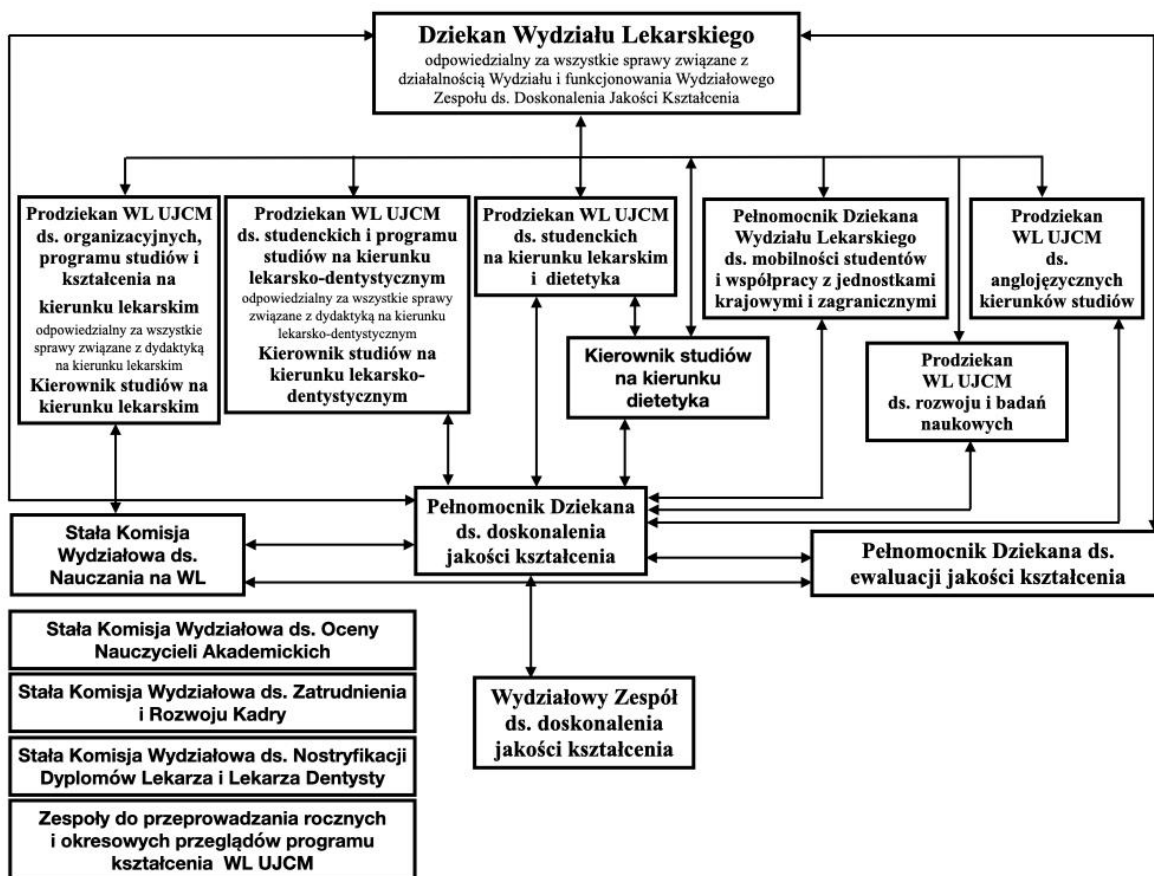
Dziekan Wydziału Lekarskiego
odpowiedzialny za wszystkie sprawy związane z działalnością Wydziału i funkcjonowania Wydziałowego Zespołu ds. Doskonalenia Jakości Kształcenia

Prodziekan WL UJCM ds. organizacyjnych, programu studiów i kształcenia na kierunku lekarskim
odpowiedzialny za wszystkie sprawy związane z dydaktyką na kierunku lekarskim
Kierownik studiów na kierunku lekarskim

Prodziekan WL UJCM ds. studenckich i programu studiów na kierunku lekarsko-dentystycznym
odpowiedzialny za wszystkie sprawy związane z dydaktyką na kierunku lekarsko-dentystycznym
Kierownik studiów na kierunku lekarsko-dentystycznym

Prodziekan WL UJCM ds. studenckich na kierunku lekarskim i dietetyka

Kierownik studiów na kierunku dietetyka

Pełnomocnik Dziekana Wydziału Lekarskiego ds. mobilności studentów i współpracy z jednostkami krajowymi i zagranicznymi

Prodziekan WL UJCM ds. anglojęzycznych kierunków studiów

Prodziekan WL UJCM ds. rozwoju i badań naukowych

Pełnomocnik Dziekana ds. doskonalenia jakości kształcenia

Stała Komisja Wydziałowa ds. Nauczania na WL

Pełnomocnik Dziekana ds. ewaluacji jakości kształcenia

Stała Komisja Wydziałowa ds. Oceny Nauczycieli Akademickich

Stała Komisja Wydziałowa ds. Zatrudnienia i Rozwoju Kadry

Stała Komisja Wydziałowa ds. Nostryfikacji Dyplomów Lekarza i Lekarza Dentysty

Zespoły do przeprowadzania rocznych i okresowych przeglądów programu kształcenia WL UJCM

Wydziałowy Zespół ds. doskonalenia jakości kształcenia